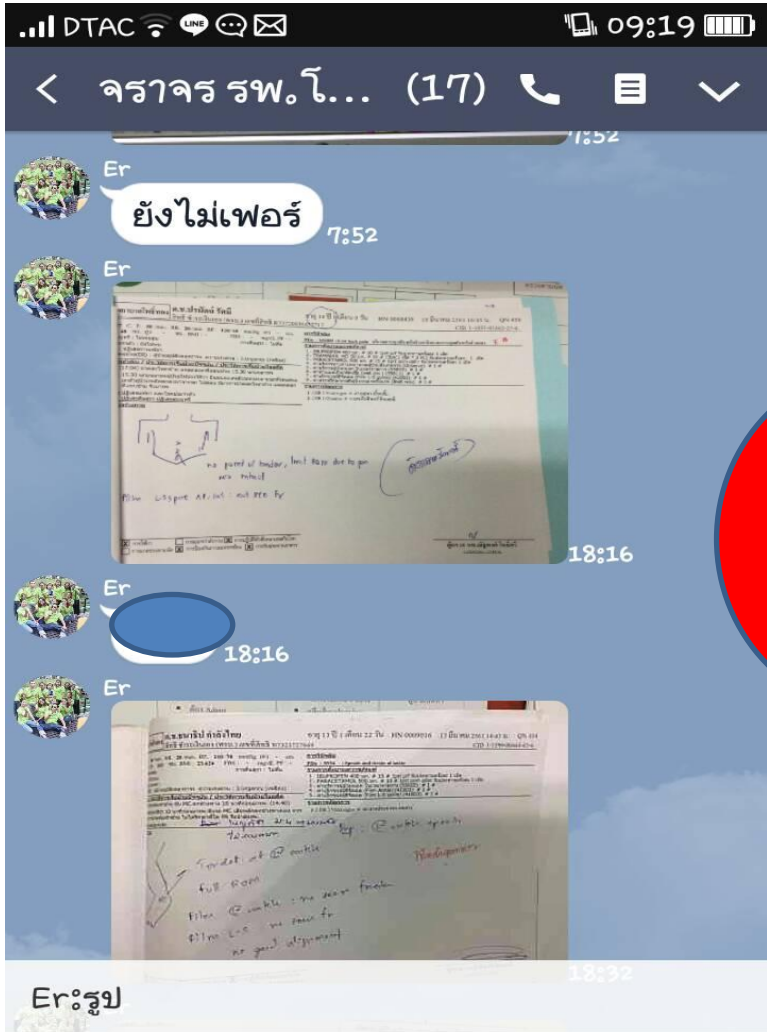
DTAC 09:19

< จราจร รพ.โ... (17)

7:52

Er

ยังไม่เฟอร์ 7:52

Er

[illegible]

no point of tender, limit ROM due to pain
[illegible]

Film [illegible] : not see Fr

18:16

Er

18:16

Er

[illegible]

Tender at @ ankle

full ROM

Film @ ankle : no seen fracture

Film L-S : no seen fr

no good alignment

18:32

Er:รูป